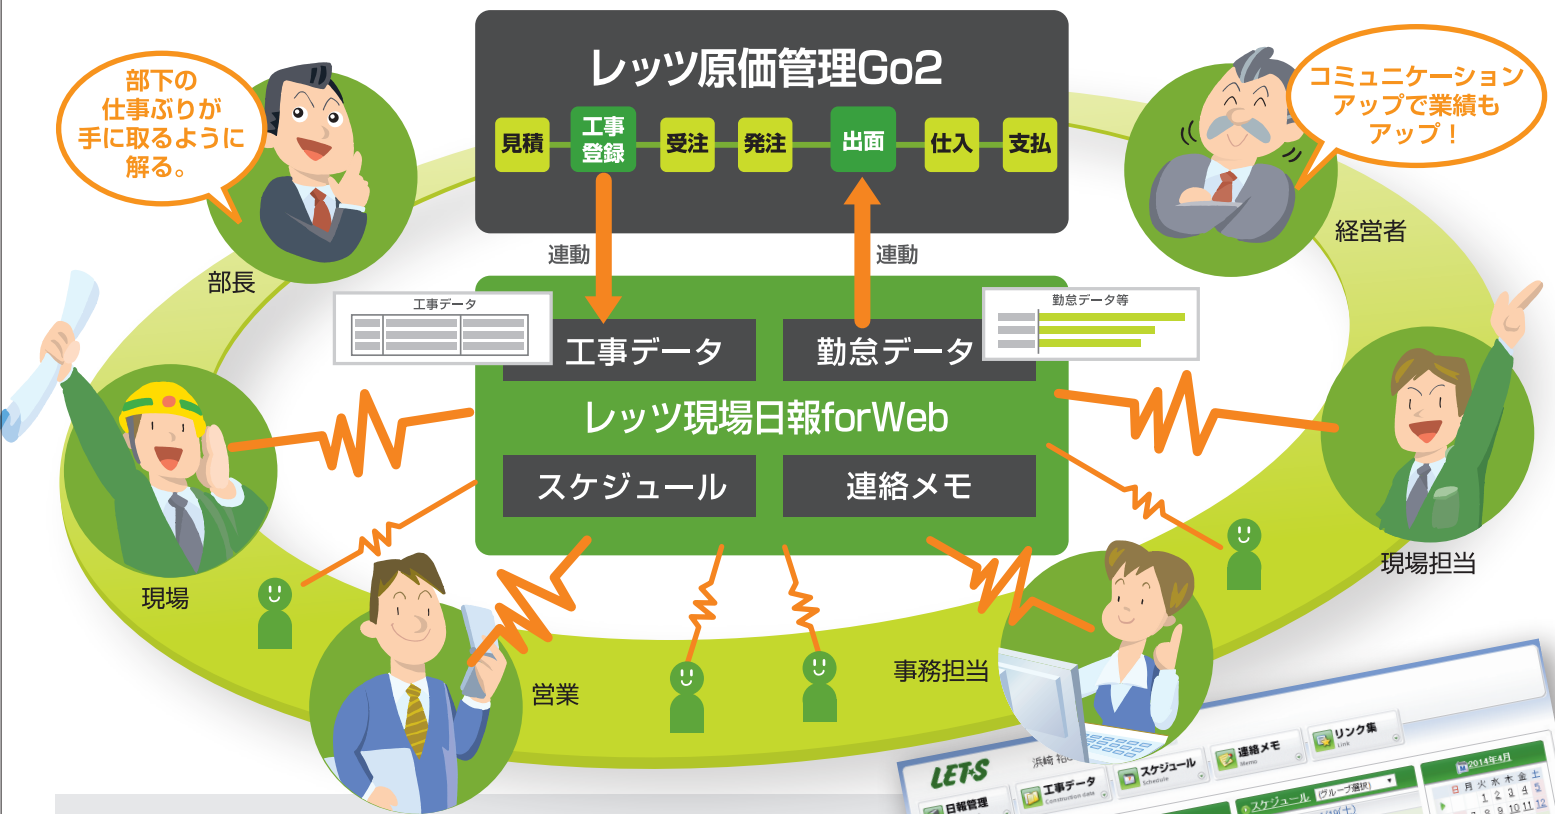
レッツ原価管理Go2

見積　工事登録　受注　発注　出面　仕入　支払

部下の仕事ぶりが手に取るように解る。

部長

コミュニケーションアップで業績もアップ！

経営者

連動

連動

工事データ

勤怠データ等

工事データ　勤怠データ

レッツ現場日報forWeb

スケジュール　連絡メモ

現場

現場担当

営業

事務担当

LET'S

浜崎 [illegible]

日報管理

工事データ

スケジュール

連絡メモ

リンク集

スケジュール

2014年4月

日 月 火 水 木 金 土

1 2 3 4 5

8 9 10 11 12